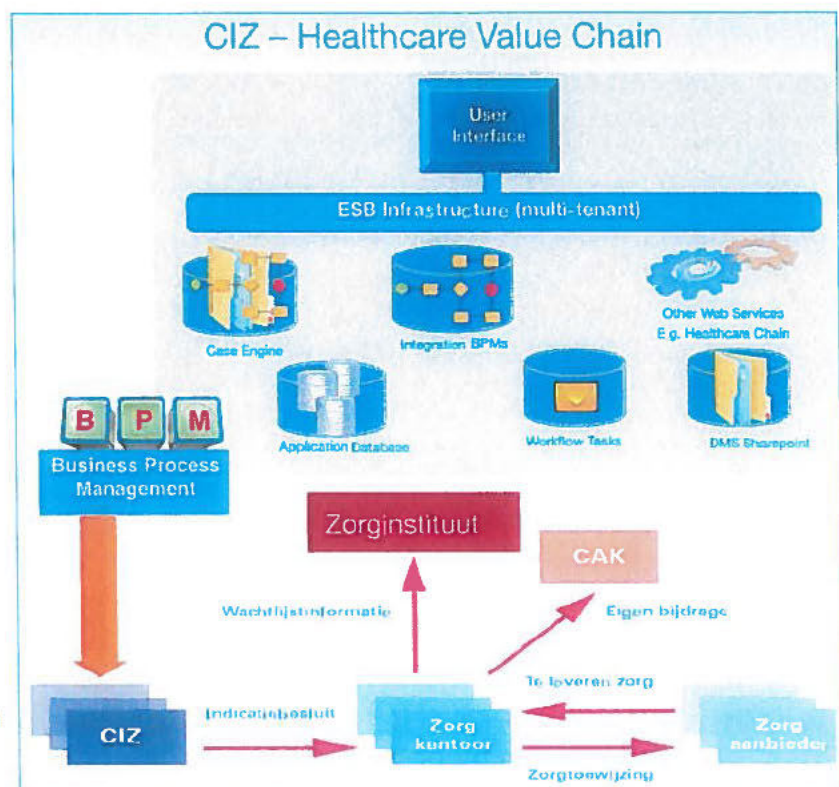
CIZ – Healthcare Value Chain

User Interface

ESB Infrastructure (multi-tenant)

Case Engine

Integration BPMs

Other Web Services E.g. Healthcare Chain

Application Database

Workflow Tasks

DMS Sharepoint

B P M

Business Process Management

Zorginstituut

CAK

Wachtlijstinformatie

Eigen bijdrage

Te leveren zorg

CIZ

Indicatiebesluit

Zorg kantoor

Zorg aanbieder

Zorgtoewijzing